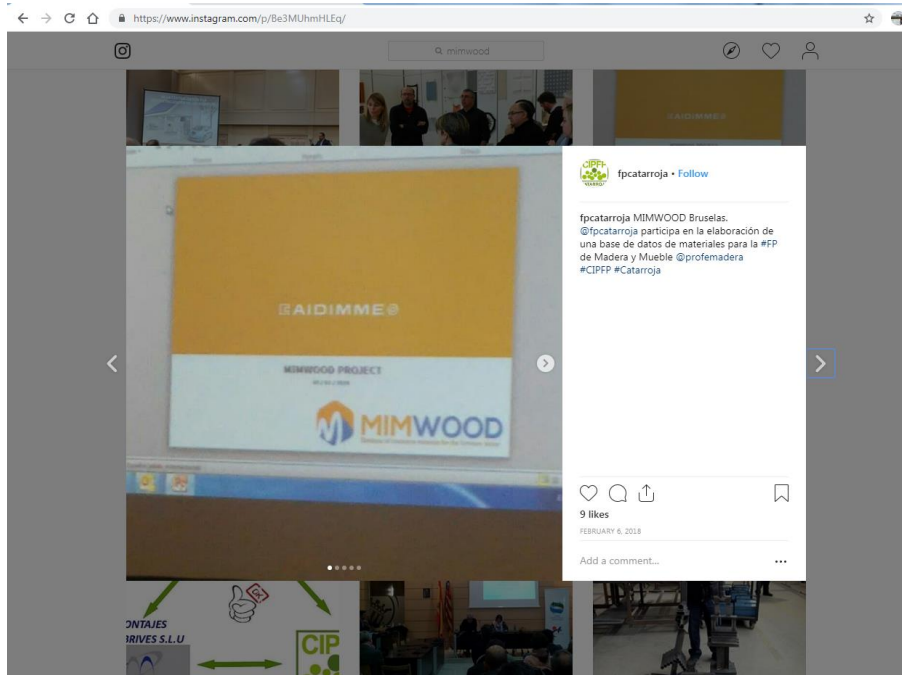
https://www.instagram.com/p/Be3MUhmHLEq/

mimwood

AIDIMME

AIDIMME

MIMWOOD PROJECT

MIMWOOD

fpcatarroja • Follow

fpcatarroja MIMWOOD Bruselas. @fpcatarroja participa en la elaboración de una base de datos de materiales para la #FP de Madera y Mueble @profemadera #CIPFP #Catarroja

9 likes

FEBRUARY 6, 2018

Add a comment...

...

ONTAJES
RIVES S.L.U

CIP